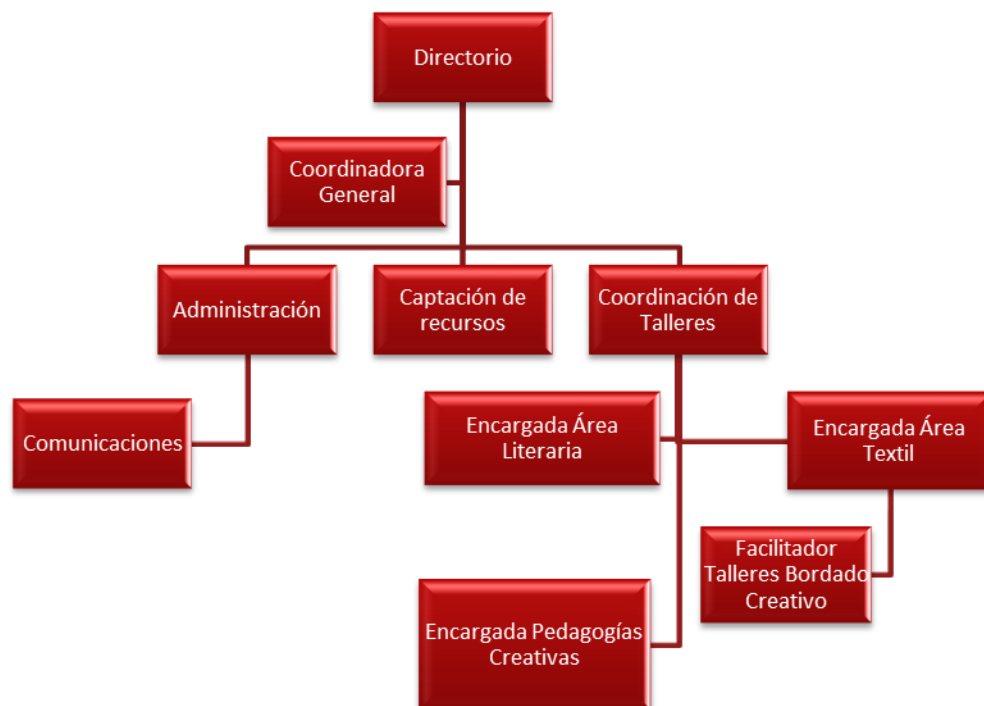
Directorio

Coordinadora General

Administración

Captación de recursos

Coordinación de Talleres

Comunicaciones

Encargada Área Literaria

Encargada Área Textil

Facilitador Talleres Bordado Creativo

Encargada Pedagogías Creativas